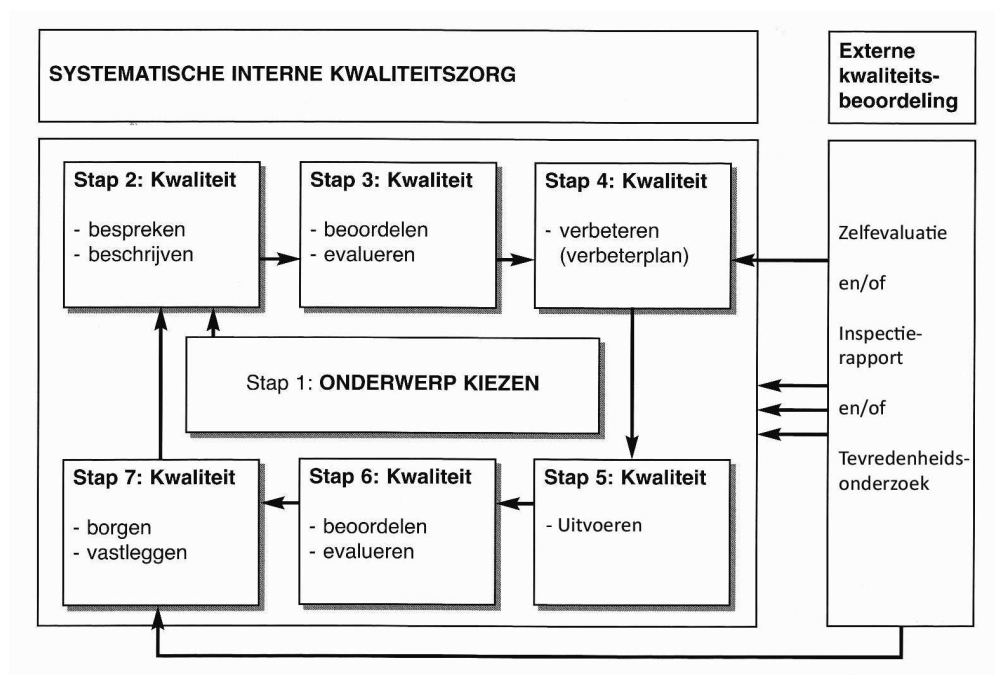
SYSTEMATISCHE INTERNE KWALITEITSZORG

Externe kwaliteitsbeoordeling

Stap 2: Kwaliteit

- bespreken
- beschrijven

Stap 3: Kwaliteit

- beoordelen
- evalueren

Stap 4: Kwaliteit

- verbeteren (verbeterplan)

Stap 1: ONDERWERP KIEZEN

Stap 7: Kwaliteit

- borgen
- vastleggen

Stap 6: Kwaliteit

- beoordelen
- evalueren

Stap 5: Kwaliteit

- Uitvoeren

Zelfevaluatie

en/of

Inspectierapport

en/of

Tevredenheidsonderzoek